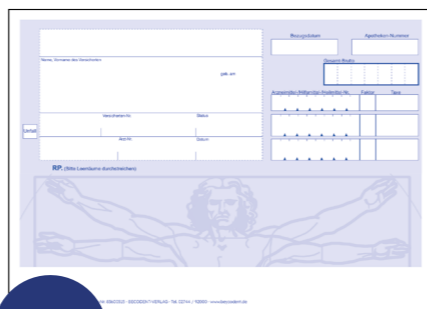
Bezugsdatum

Apotheken-Nummer

Name, Vorname des Versicherten

geb. am

Gesamt-Brutto

Arzneimittel-/Hilfsmittel-/Heilmittel-Nr.

Faktor

Taxe

Versicherten-Nr.

Status

Unfall

Arzt-Nr.

Datum

Rp. (Bitte Leerräume durchstreichen)

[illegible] VERLAG · Tel. 02744 / 92690 · www.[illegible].de